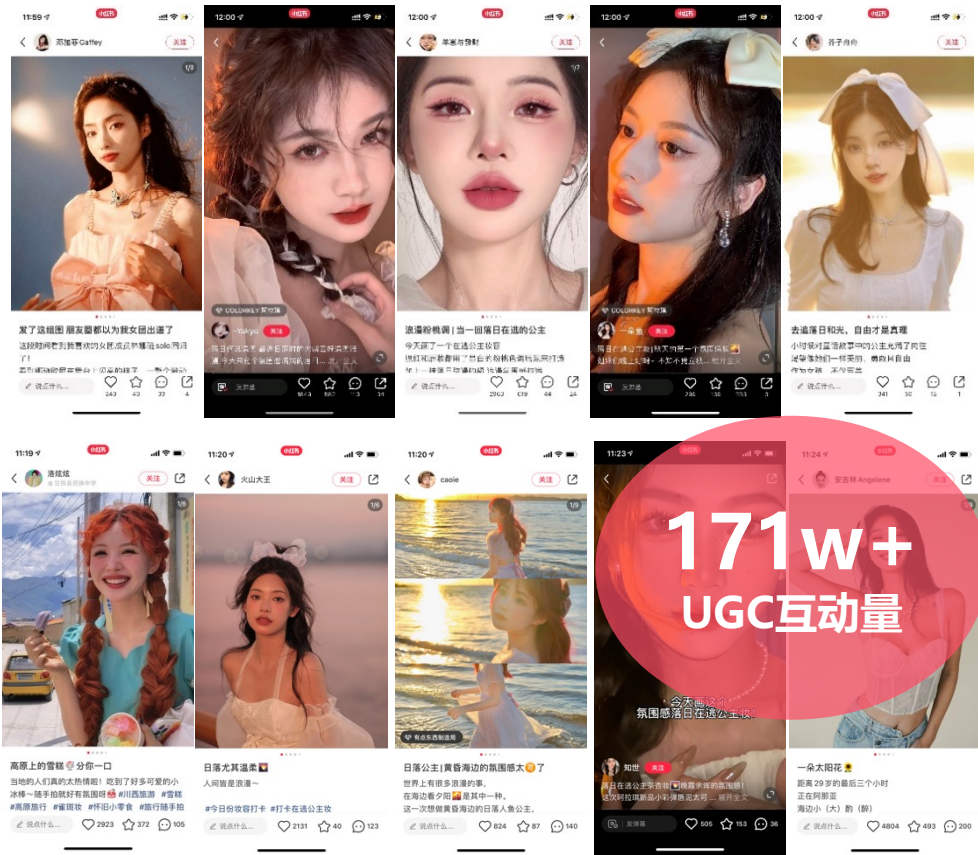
11:59 小红书 添加芬 Caffey 关注 1/9
发了这组图 朋友圈都以为我又去出道了
这段时间老到我喜欢的女团成员都嘛酱 solo 两归了！
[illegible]
说点什么... 243 43 22 4

12:00 小红书
COLORKEY 珂拉琪
Yukyo 关注
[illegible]
发弹幕 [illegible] 587 15 34

12:00 小红书 羊羔与我的 关注 1/7
浪漫粉桃调｜当一回落日在逃的公主
今天画了一个在逃公主妆容
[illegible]
说点什么... 2903 619 44 24

12:00 小红书
COLORKEY 珂拉琪
关注
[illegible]
发弹幕 236 138 153 3

12:00 小红书 芥子肉肉 关注
去追落日和光，自由才是真理
小时候对童话故事中的公主光环了向往
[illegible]
说点什么... 241 30 14 1

11:19 小红书 洛炫炫 关注
高原上的雪糕🍦分你一口
当地的人们真的太热情啦！吃到了好多可爱的小冰棒～随手拍就有氛围感🥰 #川西旅游 #雪糕 #高原旅行 #雀斑妆 #怀旧小零食 #旅行随手拍
说点什么... 2923 372 105

11:20 小红书 火山大王 关注 1/9
日落尤其温柔🌅
人间皆是浪漫～
#今日份妆容打卡 #打卡在逃公主妆
说点什么... 2131 40 123

11:20 小红书 caoie 关注 1/9
有点东西制造局
日落公主｜黄昏海边的氛围感太😍了
世界上很多浪漫的事，
在海边看夕阳🌅是其中一种。
这一次想做黄昏海边的日落人鱼公主。
说点什么... 824 87 140

11:23 小红书
今天画这个
氛围感落日在逃公主妆！
知世 关注
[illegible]
发弹幕 505 153 36

11:24 小红书 安吉林 Angelene 关注
一朵太阳花🌻
距离 29 岁的最后三个小时
正在阿那亚
海边小（大）酌（醉）
说点什么... 4804 493 200

171w+
UGC互动量